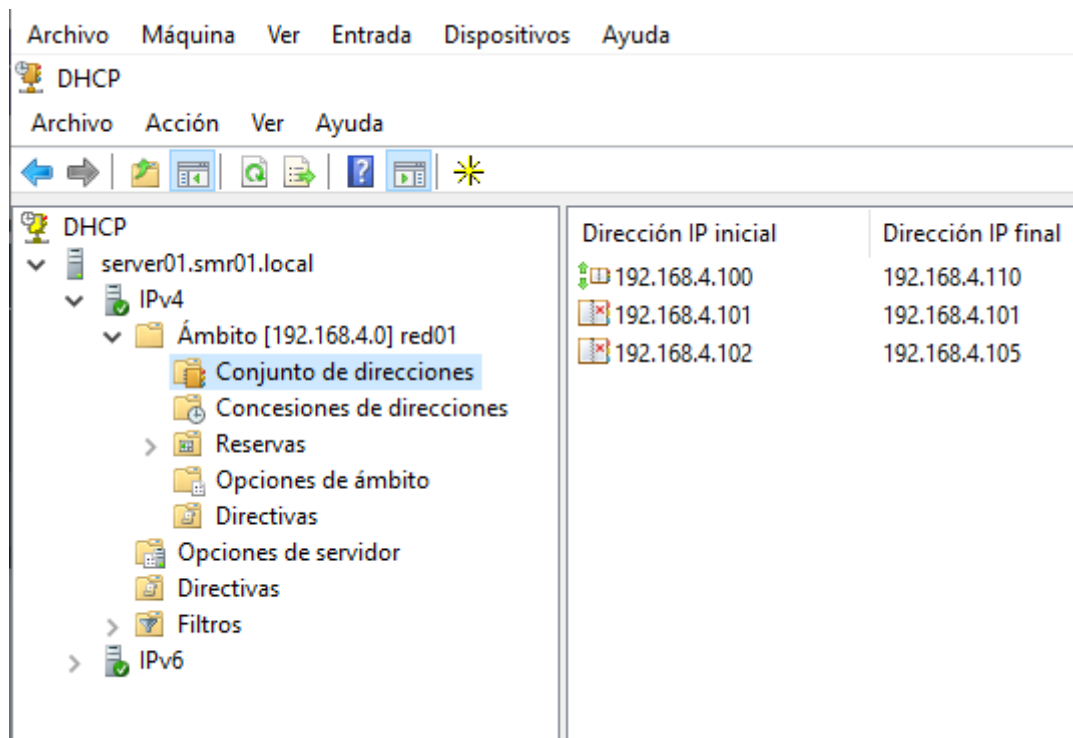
Archivo Máquina Ver Entrada Dispositivos Ayuda

DHCP

Archivo Acción Ver Ayuda

DHCP
server01.smr01.local
IPv4
Ámbito [192.168.4.0] red01
Conjunto de direcciones
Concesiones de direcciones
Reservas
Opciones de ámbito
Directivas
Opciones de servidor
Directivas
Filtros
IPv6

| Dirección IP inicial | Dirección IP final |
|---|---|
| 192.168.4.100 | 192.168.4.110 |
| 192.168.4.101 | 192.168.4.101 |
| 192.168.4.102 | 192.168.4.105 |